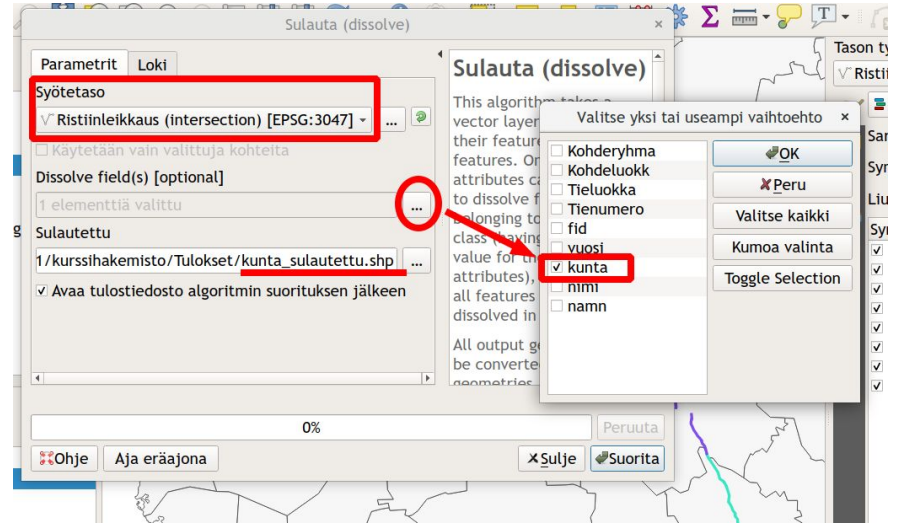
Sulauta (dissolve)

Parametrit
Loki

Syötetaso
Ristiinleikkaus (intersection) [EPSG:3047]
...
Käytetään vain valittuja kohteita
Dissolve field(s) [optional]
1 elementtiä valittu
...
Sulautettu
1/kurssihakemisto/Tulokset/kunta_sulautettu.shp
...
Avaa tulostiedosto algoritmin suorituksen jälkeen

Sulauta (dissolve)
This algorithm takes a vector layer their feature features. Or attributes ca to dissolve f belonging to class (having value for th attributes), all features dissolved in

All output ge be converte geometries

Valitse yksi tai useampi vaihtoehto
Kohderyhma
Kohdeluokk
Tieluokka
Tienumero
fid
vuosi
kunta
nimi
namn
OK
Peru
Valitse kaikki
Kumoa valinta
Toggle Selection

0%
Peruuta
Ohje
Aja eräajona
Sulje
Suorita

Tason ty
Ristii
Sar
Syr
Liu
Syr